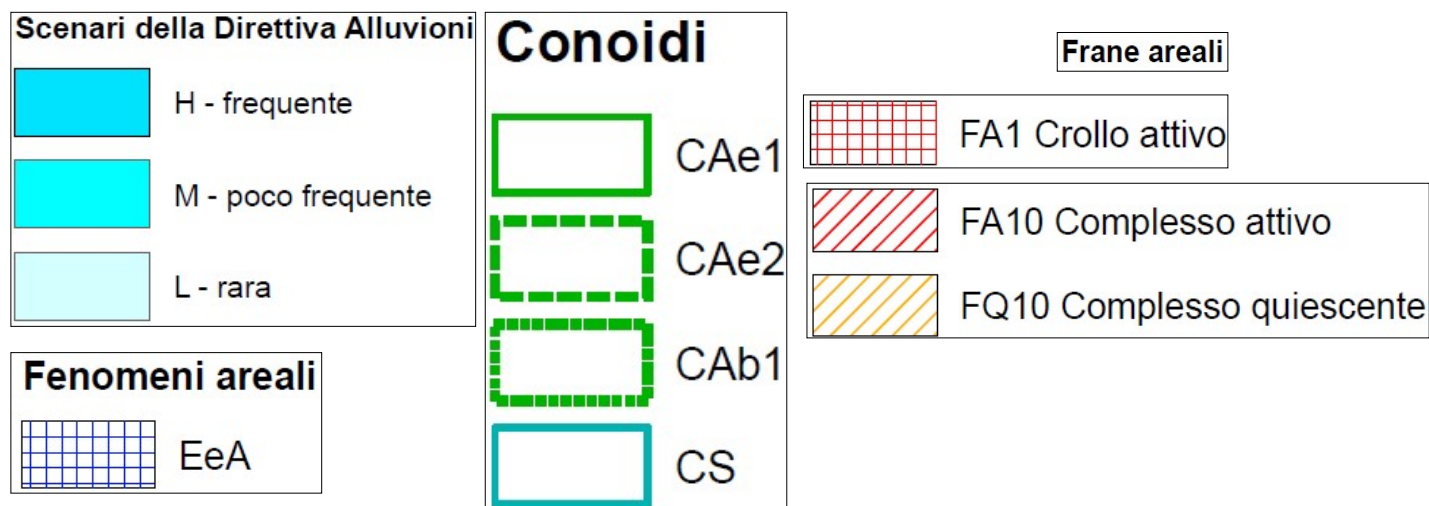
Scenari della Direttiva Alluvioni

H - frequente

M - poco frequente

L - rara

Fenomeni areali

EeA

Conoidi

CAe1

CAe2

CAb1

CS

Frane areali

FA1 Crollo attivo

FA10 Complesso attivo

FQ10 Complesso quiescente